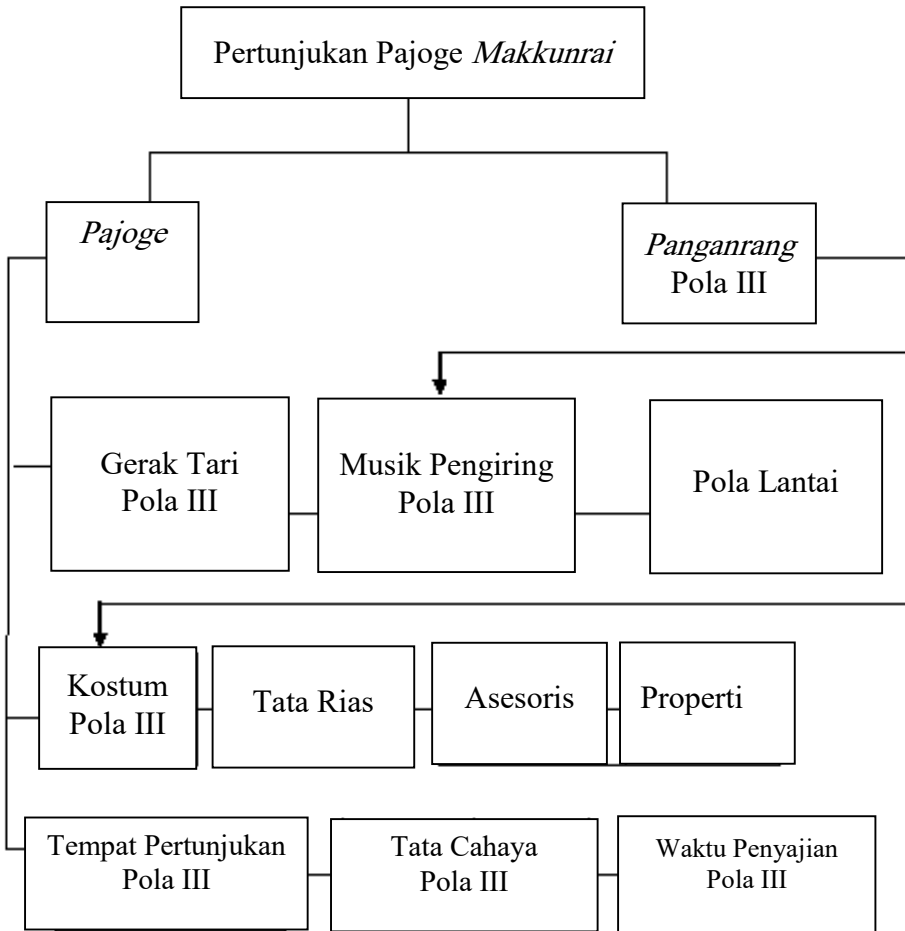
Pertunjukan Pajoge *Makkunrai*

*Pajoge*

*Panganrang* Pola III

Gerak Tari Pola III

Musik Pengiring Pola III

Pola Lantai

Kostum Pola III

Tata Rias

Asesoris

Properti

Tempat Pertunjukan Pola III

Tata Cahaya Pola III

Waktu Penyajian Pola III